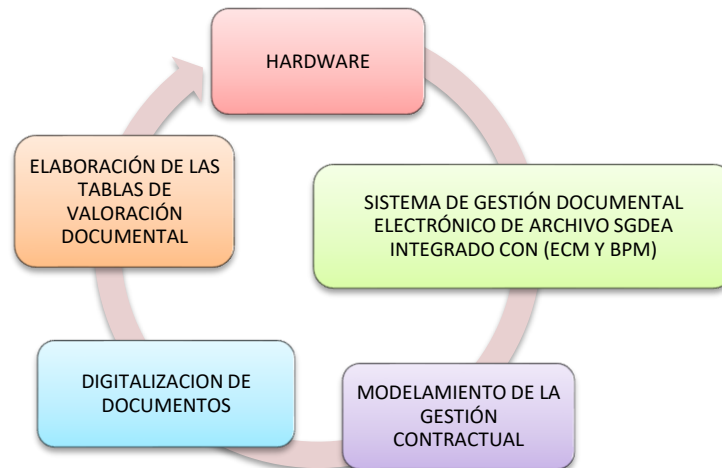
HARDWARE

SISTEMA DE GESTIÓN DOCUMENTAL ELECTRÓNICO DE ARCHIVO SGDEA INTEGRADO CON (ECM Y BPM)

MODELAMIENTO DE LA GESTIÓN CONTRACTUAL

DIGITALIZACION DE DOCUMENTOS

ELABORACIÓN DE LAS TABLAS DE VALORACIÓN DOCUMENTAL